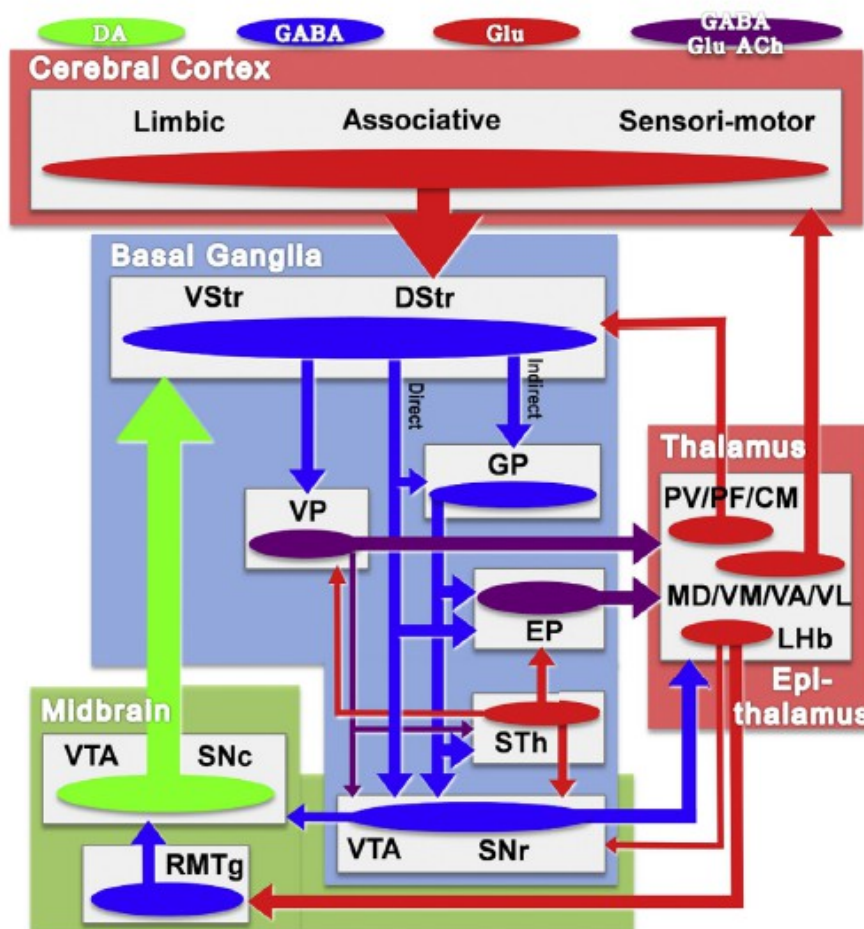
DA
GABA
Glu
GABA Glu ACh

Cerebral Cortex
Limbic
Associative
Sensori-motor

Basal Ganglia
VStr
DStr
Direct
Indirect
GP
VP
EP
STh
VTA
SNr

Thalamus
PV/PF/CM
MD/VM/VA/VL
LHb
Epi-thalamus

Midbrain
VTA
SNc
RMTg